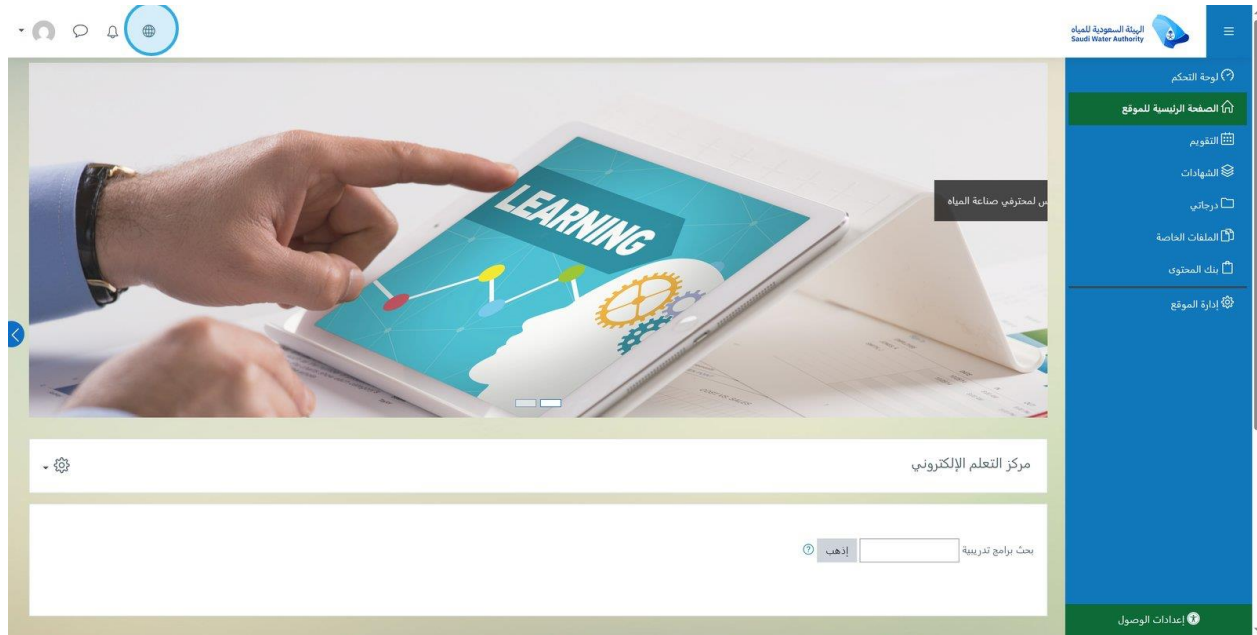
الهيئة السعودية للمياه
Saudi Water Authority

لوحة التحكم
الصفحة الرئيسية للموقع
التقويم
الشهادات
درجاتي
الملفات الخاصة
بنك المحتوى
إدارة الموقع

LEARNING

س لمحترفي صناعة المياه

مركز التعلم الإلكتروني

بحث برامج تدريبية
إذهب

إعدادات الوصول